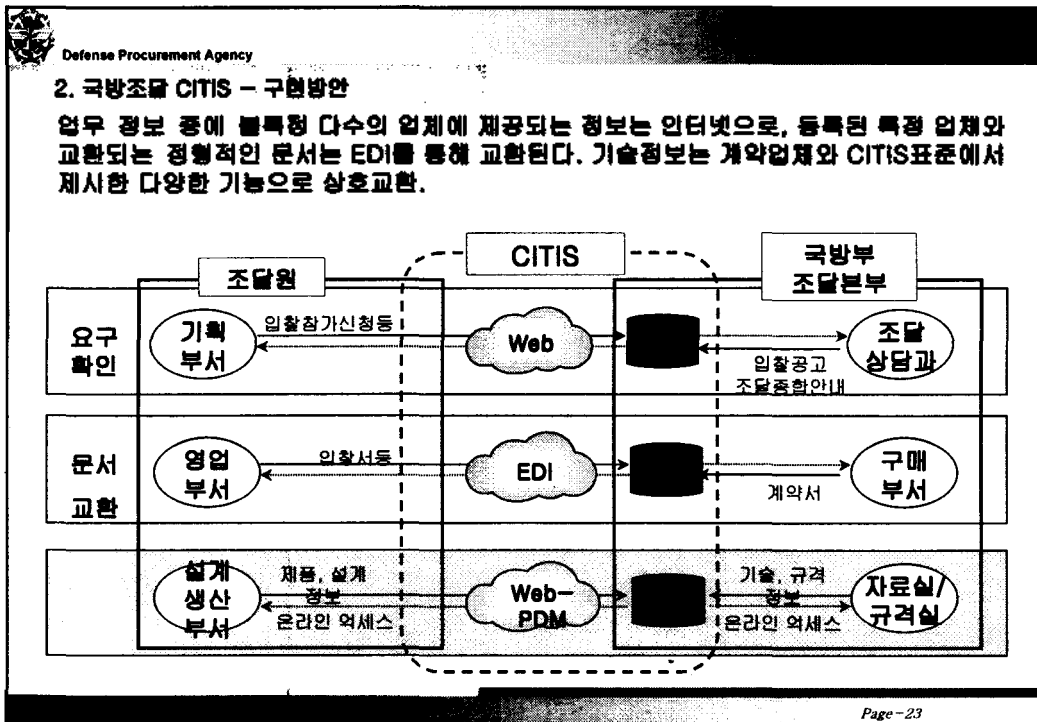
Defense Procurement Agency

2. 국방조달 CITIS – 구현방안

업무 정보 중에 불특정 다수의 업체에 제공되는 정보는 인터넷으로, 등록된 특정 업체와 교환되는 정형적인 문서는 EDI를 통해 교환된다. 기술정보는 계약업체와 CITIS표준에서 제시한 다양한 기능으로 상호교환.

CITIS

조달원

국방부 조달본부

요구 확인

기획 부서

입찰참가신청등

Web

조달 상담과

입찰공고 조달종합안내

문서 교환

영업 부서

입찰서등

EDI

구매 부서

계약서

설계 생산 부서

제품, 설계 정보 온라인 억세스

Web-PDM

기술, 규격 정보 온라인 억세스

자료실/ 규격실

Page-23